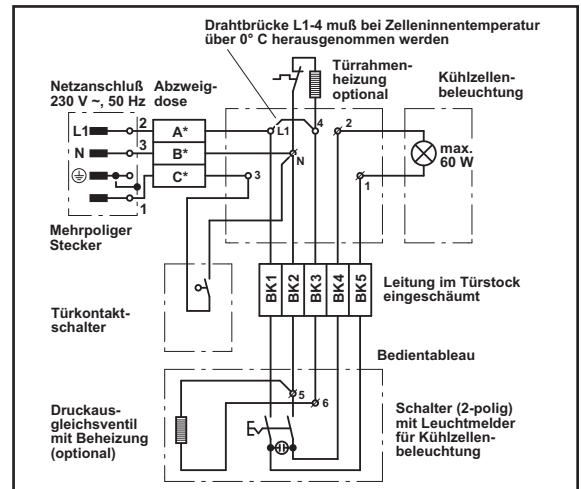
Drahtbrücke L1-4 muß bei Zelleninnentemperatur über 0° C herausgenommen werden

Netzanschluß 230 V ~, 50 Hz

Abzweigdose

Türrahmenheizung optional

Kühlzellenbeleuchtung

L1
N
2
3
1
A*
B*
C*
L1
N
4
2
3
1
max. 60 W

Mehrpoliger Stecker

BK1
BK2
BK3
BK4
BK5

Leitung im Türstock eingeschäumt

Türkontaktschalter

Bedientableau

5
6

Druckausgleichsventil mit Beheizung (optional)

Schalter (2-polig) mit Leuchtmelder für Kühlzellenbeleuchtung